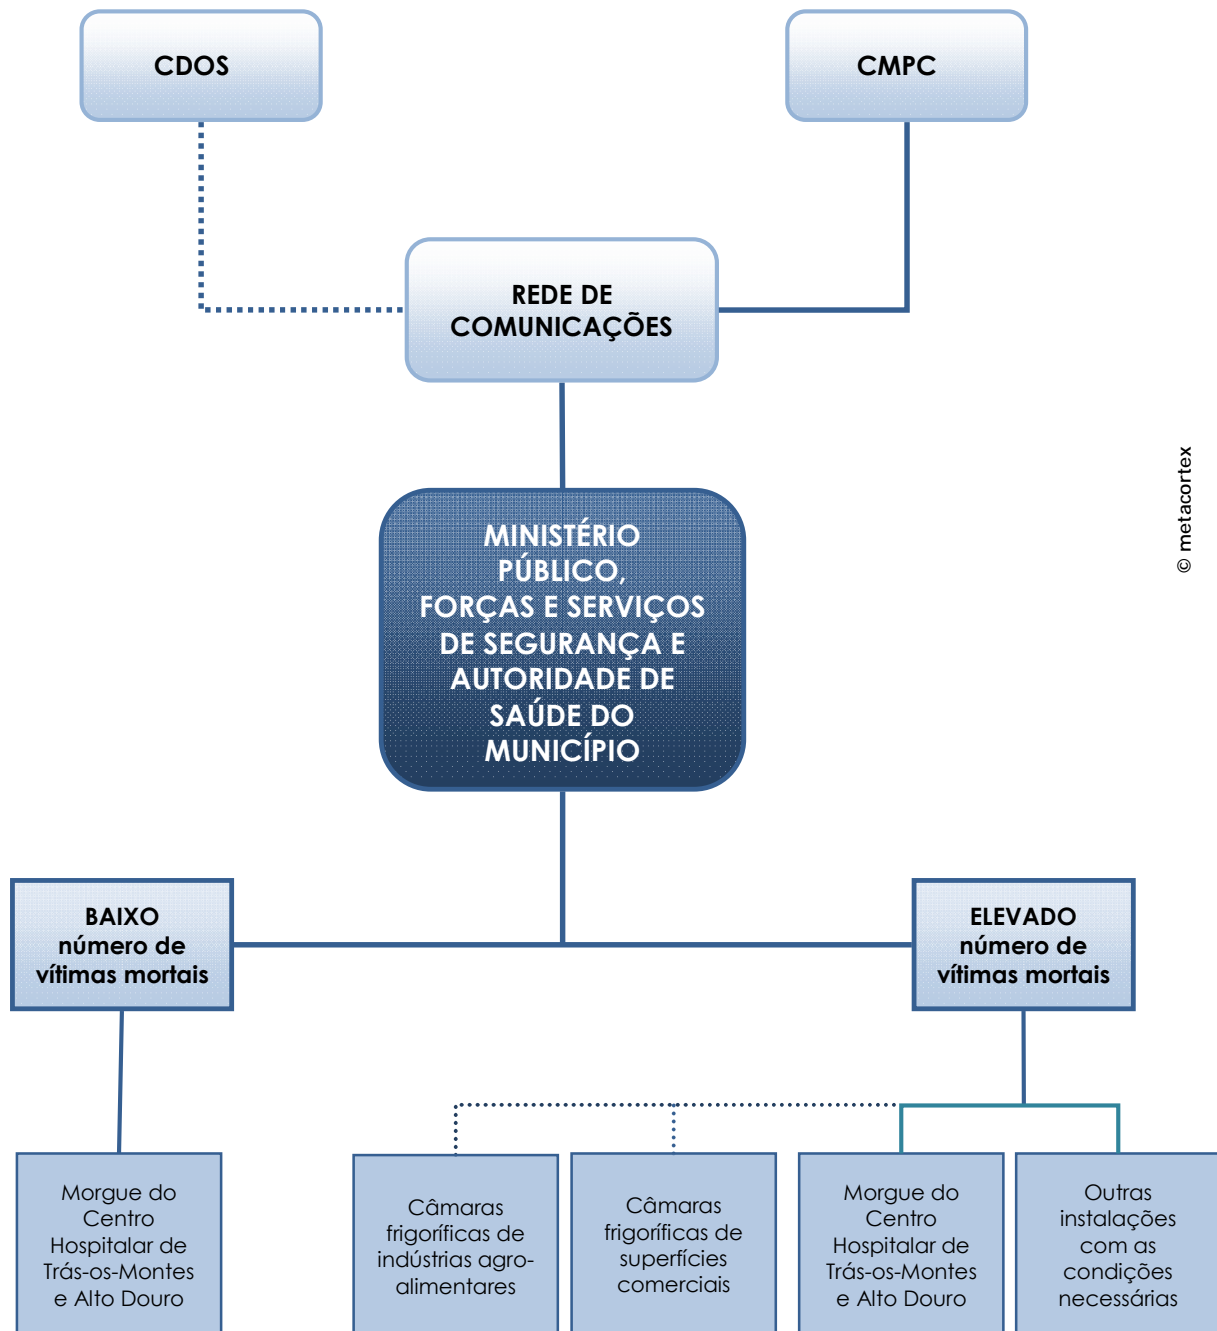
CDOS

CMPC

REDE DE COMUNICAÇÕES

© metacortex

MINISTÉRIO PÚBLICO, FORÇAS E SERVIÇOS DE SEGURANÇA E AUTORIDADE DE SAÚDE DO MUNICÍPIO

BAIXO número de vítimas mortais

ELEVADO número de vítimas mortais

Morgue do Centro Hospitalar de Trás-os-Montes e Alto Douro

Câmaras frigoríficas de indústrias agro-alimentares

Câmaras frigoríficas de superfícies comerciais

Morgue do Centro Hospitalar de Trás-os-Montes e Alto Douro

Outras instalações com as condições necessárias